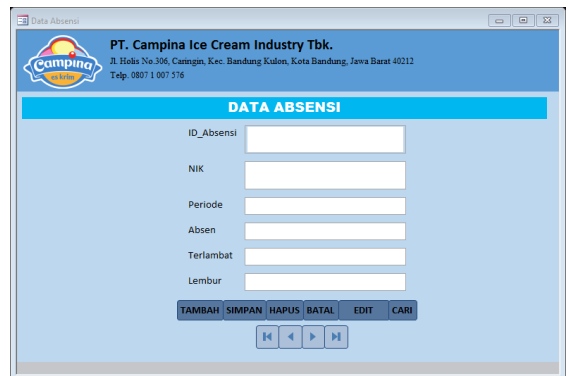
Data Absensi

Campina es krim

PT. Campina Ice Cream Industry Tbk.

Jl. Holis No.306, Caringin, Kec. Bandung Kulon, Kota Bandung, Jawa Barat 40212

Telp. 0807 1 007 576

DATA ABSENSI

ID_Absensi

NIK

Periode

Absen

Terlambat

Lembur

TAMBAH SIMPAN HAPUS BATAL EDIT CARI